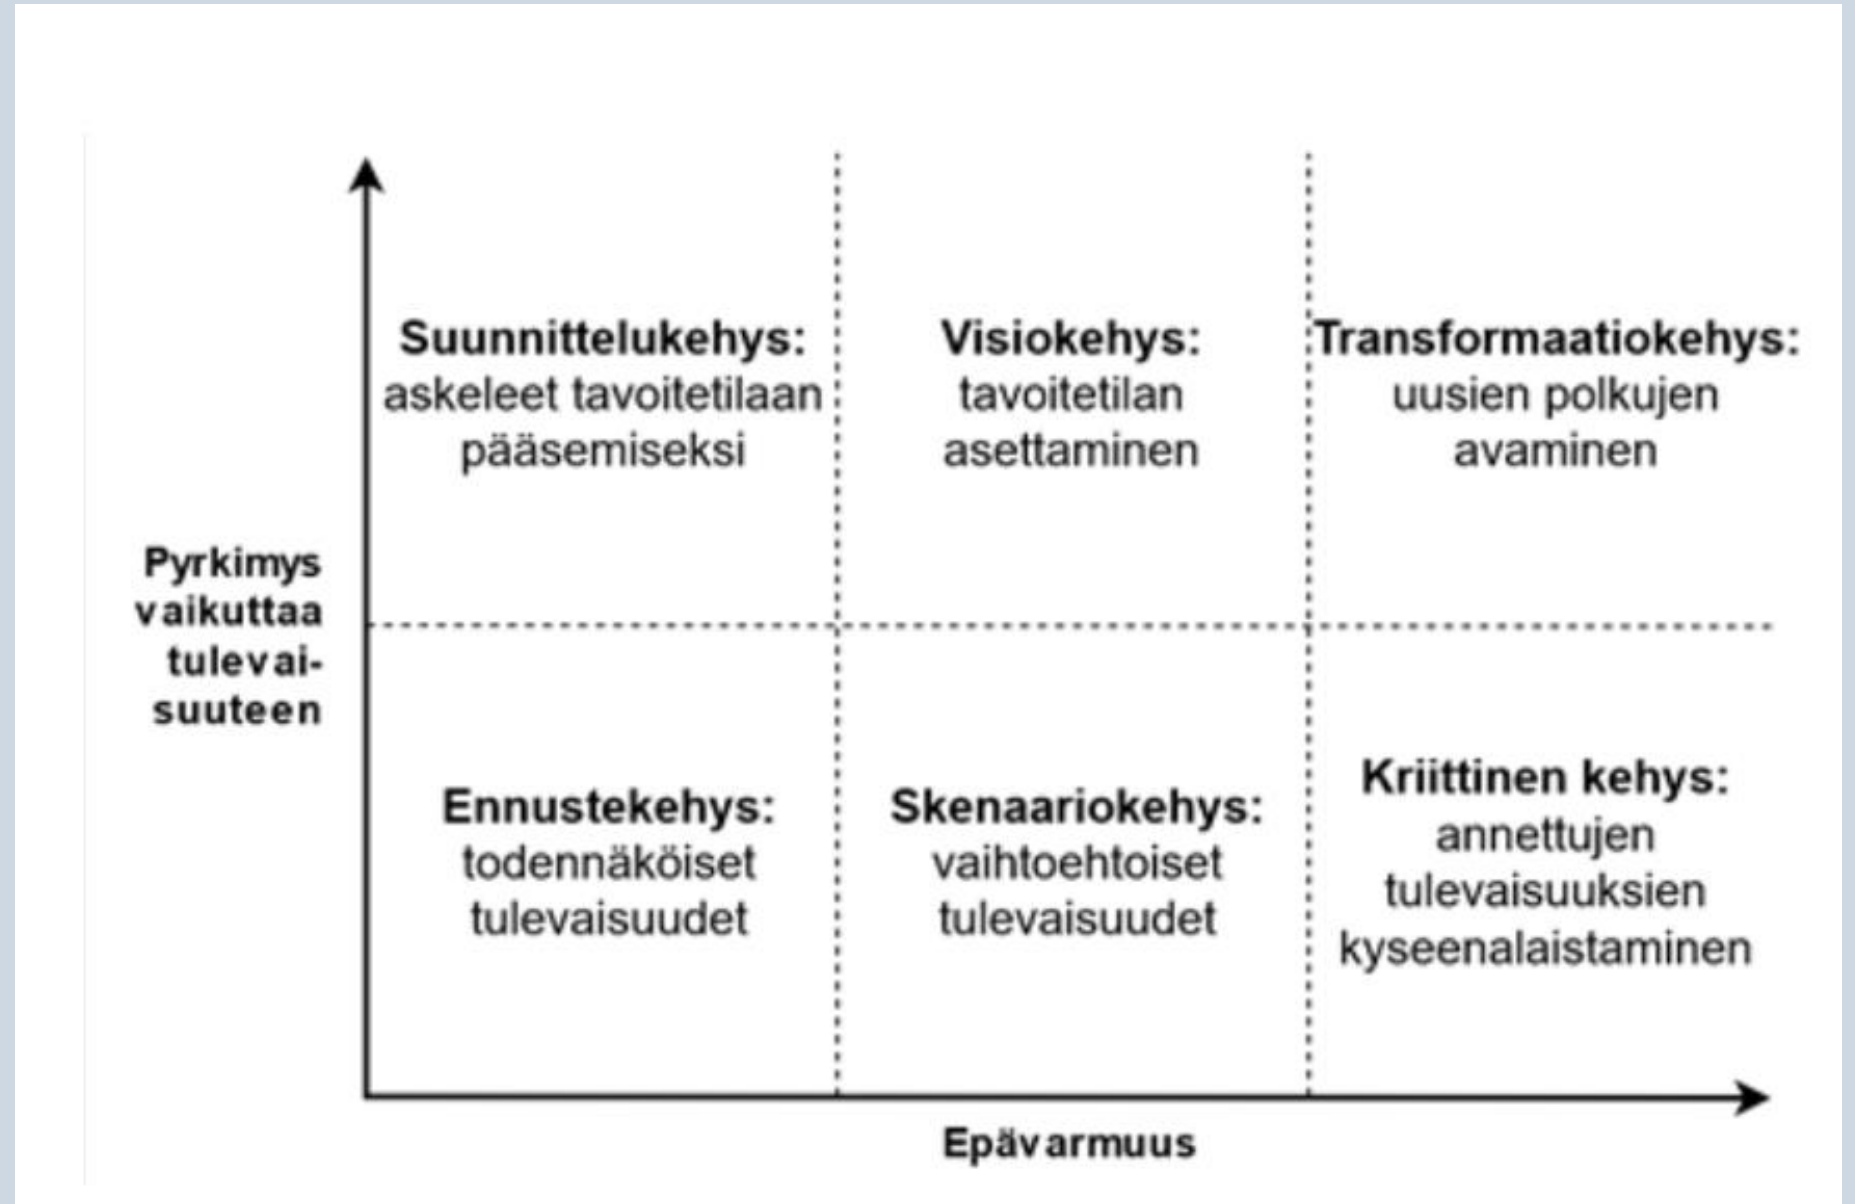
Pyrkimys vaikuttaa tulevaisuuteen

Suunnittelukehys: askeleet tavoitetilaan pääsemiseksi

Visiokehys: tavoitetilan asettaminen

Transformaatiokehys: uusien polkujen avaminen

Ennustekehys: todennäköiset tulevaisuudet

Skenaariokehys: vaihtoehtoiset tulevaisuudet

Kriittinen kehys: annettujen tulevaisuuksien kyseenalaistaminen

Epävarmuus